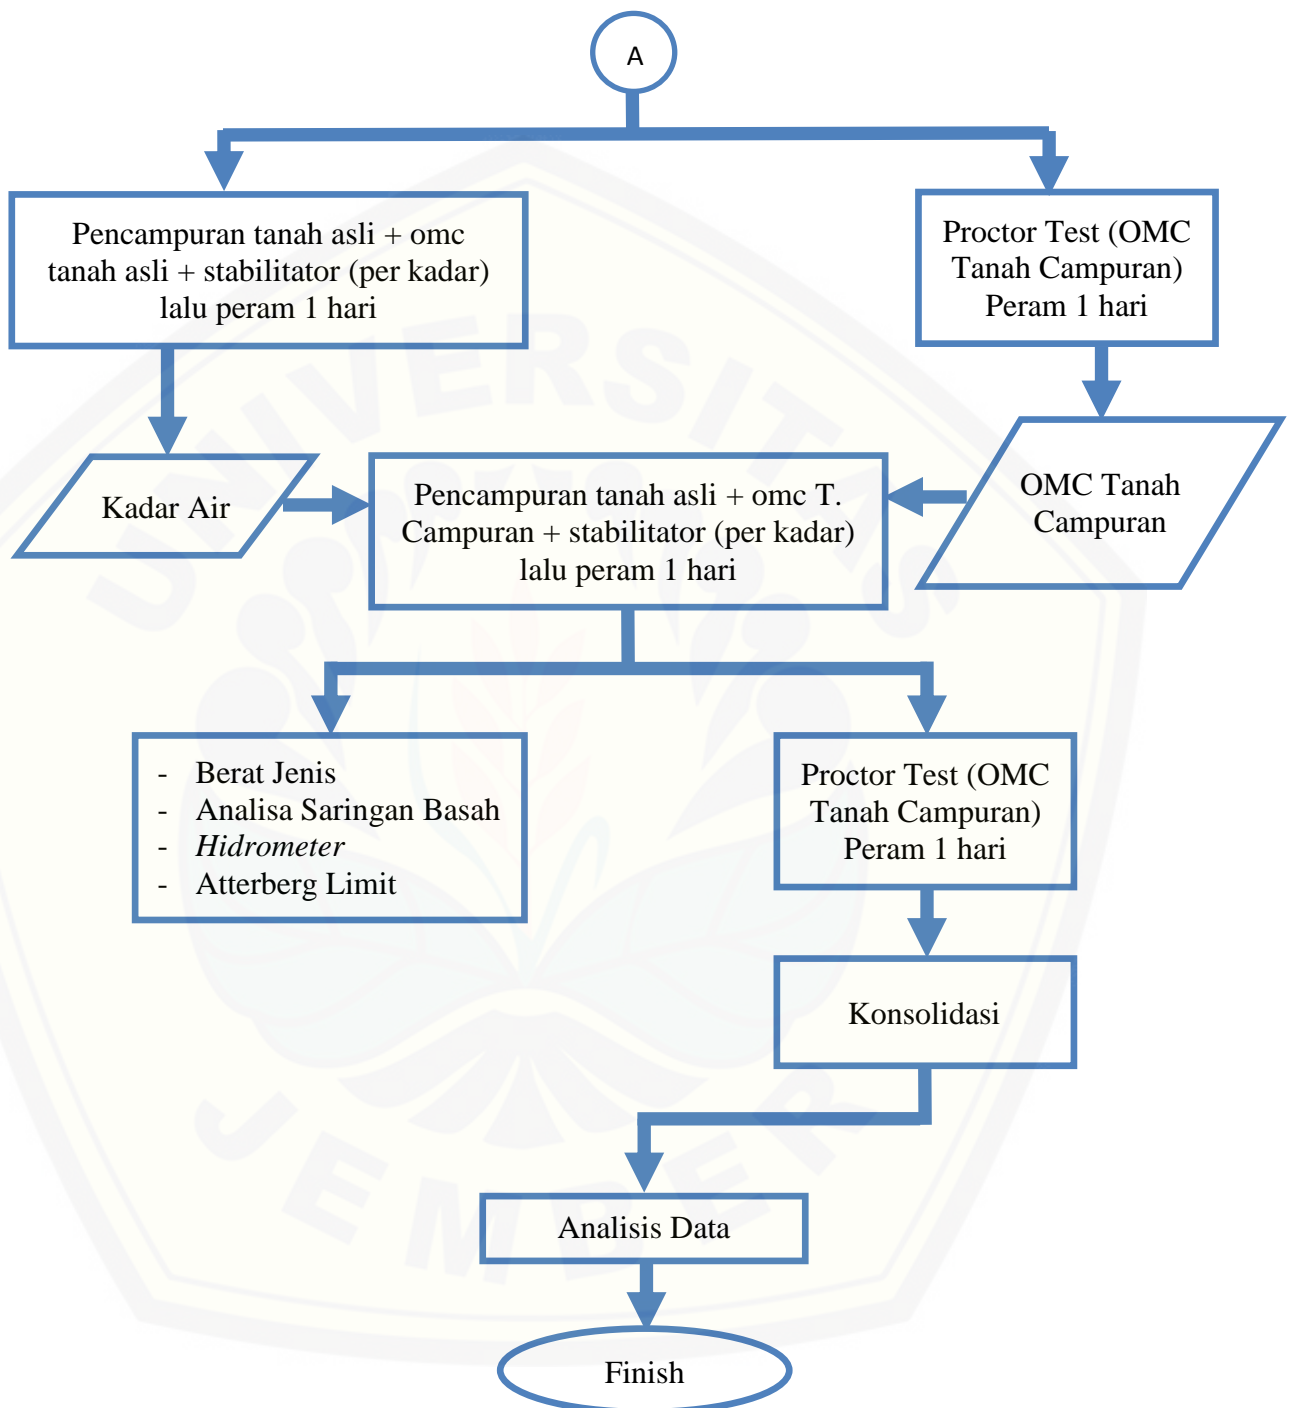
A

Pencampuran tanah asli + omc tanah asli + stabilitator (per kadar) lalu peram 1 hari

Proctor Test (OMC Tanah Campuran) Peram 1 hari

Kadar Air

Pencampuran tanah asli + omc T. Campuran + stabilitator (per kadar) lalu peram 1 hari

OMC Tanah Campuran

- Berat Jenis
- Analisa Saringan Basah
- *Hidrometer*
- Atterberg Limit

Proctor Test (OMC Tanah Campuran) Peram 1 hari

Konsolidasi

Analisis Data

Finish

UNIVERSITAS JEMBER